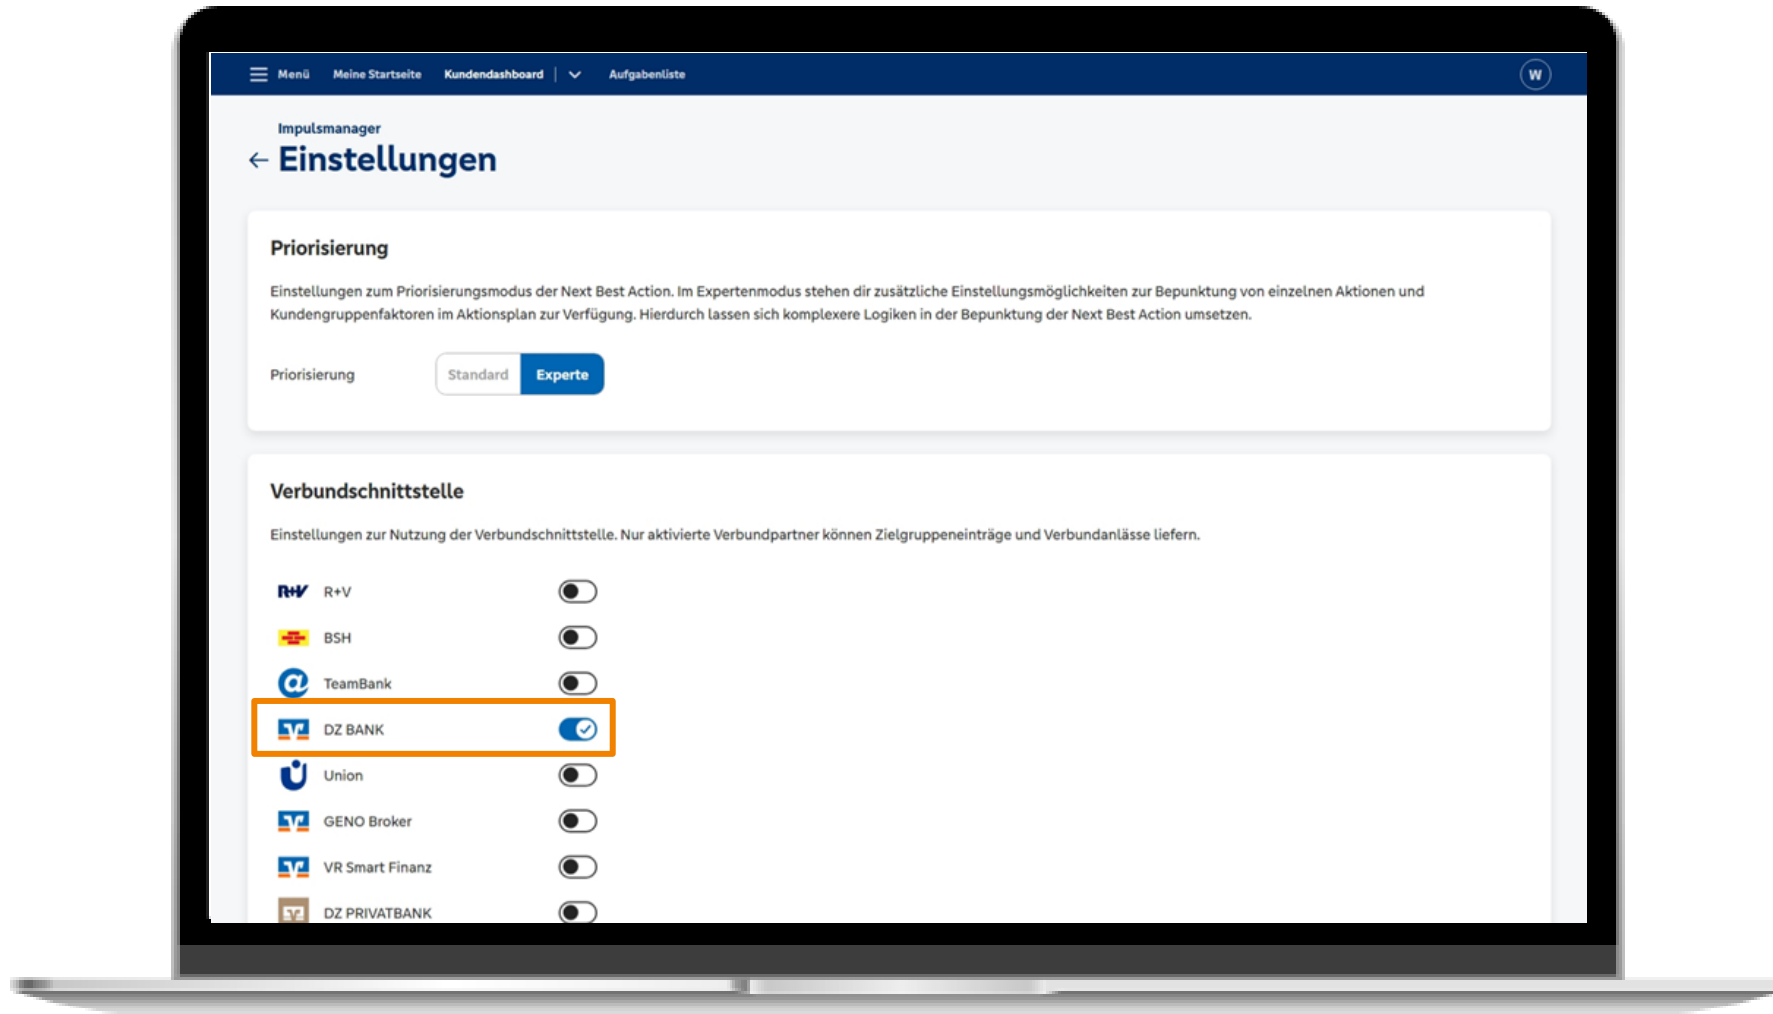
Menü Meine Startseite Kundendashboard Aufgabenliste W

Impulsmanager

← Einstellungen

Priorisierung

Einstellungen zum Priorisierungsmodus der Next Best Action. Im Expertenmodus stehen dir zusätzliche Einstellungsmöglichkeiten zur Bepunktung von einzelnen Aktionen und Kundengruppenfaktoren im Aktionsplan zur Verfügung. Hierdurch lassen sich komplexere Logiken in der Bepunktung der Next Best Action umsetzen.

Priorisierung Standard Experte

Verbundschnittstelle

Einstellungen zur Nutzung der Verbundschnittstelle. Nur aktivierte Verbundpartner können Zielgruppeneinträge und Verbundanlässe liefern.

R+V R+V

BSH

TeamBank

DZ BANK

Union

GENO Broker

VR Smart Finanz

DZ PRIVATBANK